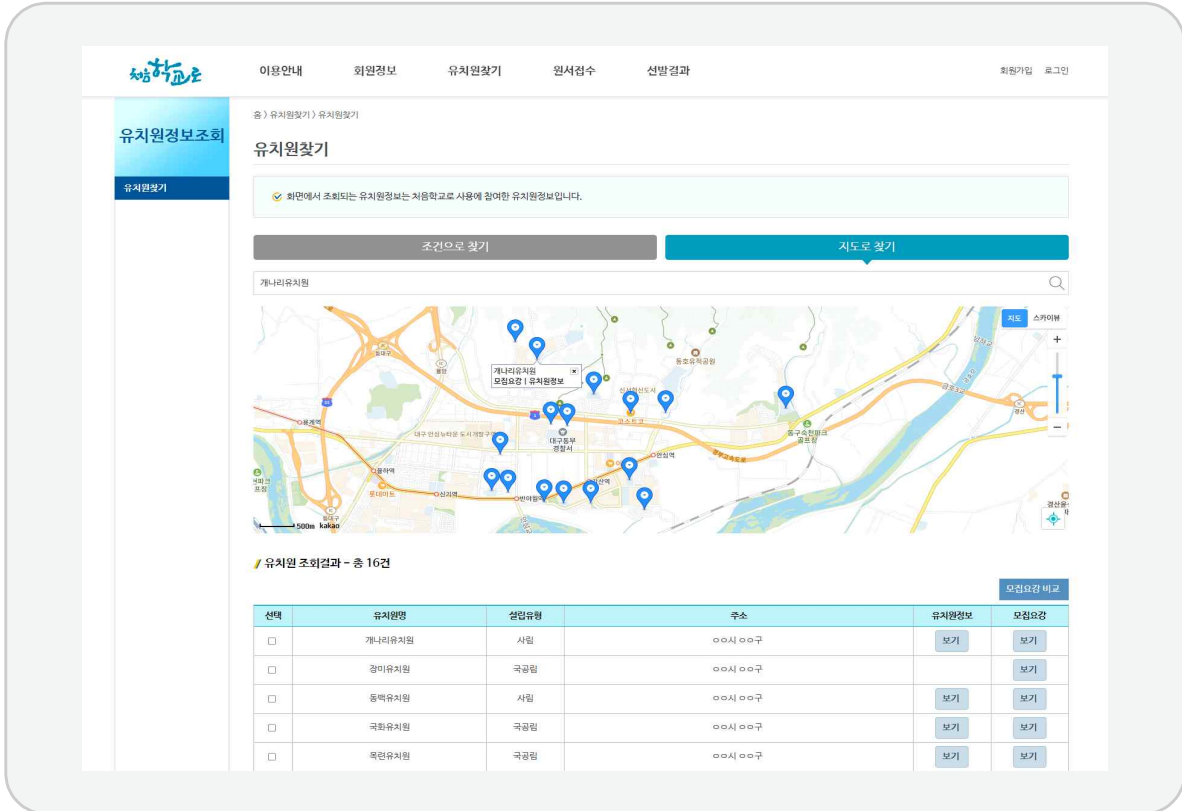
처음학교로

이용안내 회원정보 유치원찾기 원서접수 선발결과

회원가입 로그인

유치원정보조회

유치원찾기

홈 > 유치원찾기 > 유치원찾기

유치원찾기

화면에서 조회되는 유치원정보는 처음학교로 사용에 참여한 유치원정보입니다.

조건으로 찾기

지도로 찾기

개나리유치원

지도 스카이뷰

개나리유치원
모집요강 | 유치원정보

동대구
대구 안심뉴타운 도서개발구역
대구동부경찰서
안심역
동구숙천파크골프장
롯데마트
신기역
반야월역
율하역
각산역
경산

500m kakao

유치원 조회결과 - 총 16건

모집요강 비교

| 선택 | 유치원명 | 설립유형 | 주소 | 유치원정보 | 모집요강 |
|---|---|---|---|---|---|
| ☐ | 개나리유치원 | 사립 | ○○시 ○○구 | 보기 | 보기 |
| ☐ | 장미유치원 | 국공립 | ○○시 ○○구 | | 보기 |
| ☐ | 동백유치원 | 사립 | ○○시 ○○구 | 보기 | 보기 |
| ☐ | 국화유치원 | 국공립 | ○○시 ○○구 | 보기 | 보기 |
| ☐ | 목련유치원 | 국공립 | ○○시 ○○구 | 보기 | 보기 |